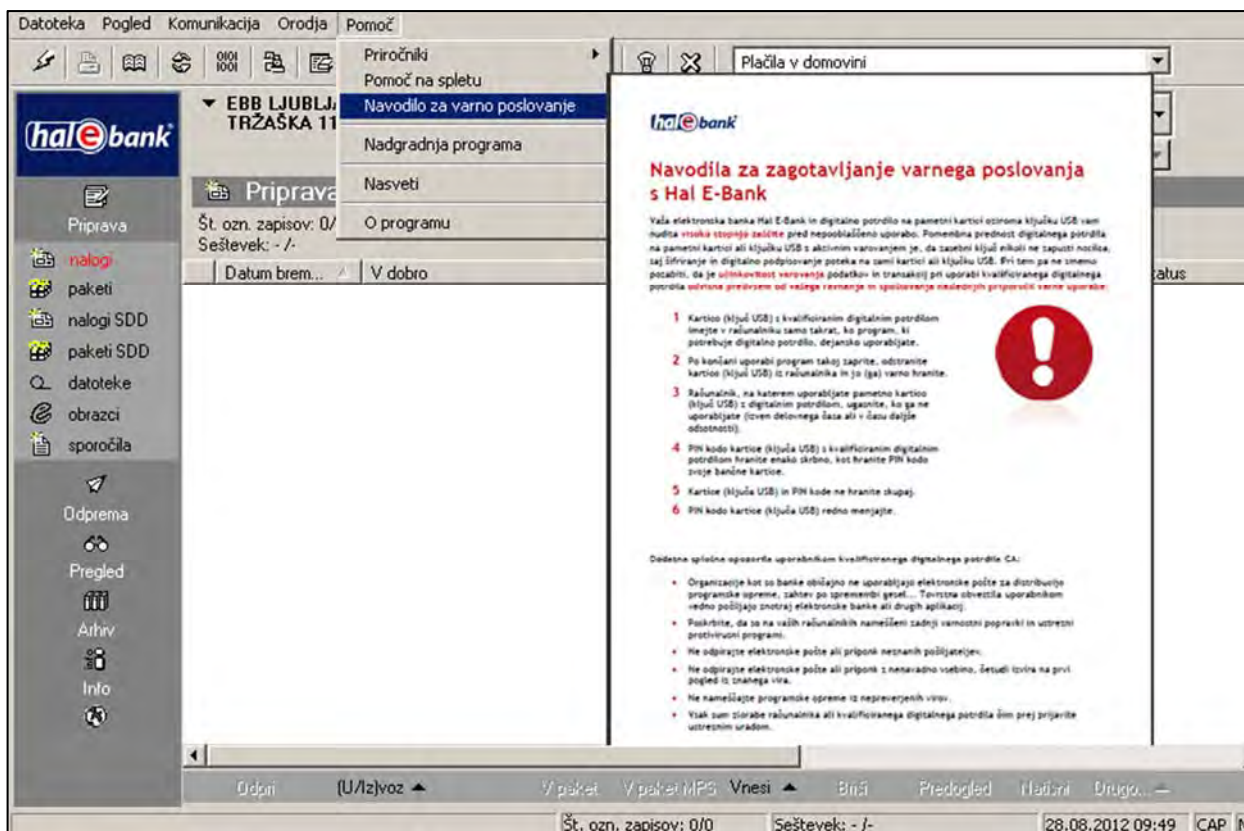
Datoteka Pogled Komunikacija Orodja Pomoč

Priročniki
Pomoč na spletu
Navodilo za varno poslovanje
Nadgradnja programa
Nasveti
O programu

Plačila v domovini

hal e bank

▼ EBB LJUBLJA
TRŽAŠKA 11

Priprava
Št. ozn. zapisov: 0/
Seštevek: - /-

Priprava
nalogi
paketi
nalogi SDD
paketi SDD
datoteke
obrazci
sporočila
Odprema
Pregled
Arhiv
Info

Datum brem... | V dobro | tatus

hal e bank

Navodila za zagotavljanje varnega poslovanja s Hal E-Bank

Vaša elektronska banka Hal E-Bank in digitalno potrdilo na pametni kartici oziroma ključku USB vam nudita visoko stopnjo zaščite pred nepooblaščeno uporabo. Pomembna prednost digitalnega potrdila na pametni kartici ali ključku USB s aktivnim varovanjem je, da zasebni ključ nikoli ne zapusti nosilca, saj šifriranje in digitalno podpisovanje poteka na sami kartici ali ključku USB. Pri tem pa ne smemo pozabiti, da je učinkovitost varovanja podatkov in transakcij pri uporabi kvalificiranega digitalnega potrdila odvisna predvsem od vašega ravnanja in spoštovanja naslednjih priporočil varne uporabe.

1 Kartico (ključ USB) s kvalificiranim digitalnim potrdilom imejte v računalniku samo takrat, ko program, ki potrebuje digitalno potrdilo, dejansko uporabljate.

2 Po končani uporabi program takoj zaprite, odstranite kartico (ključ USB) iz računalnika in jo (ga) varno hranite.

3 Računalnik, na katerem uporabljate pametno kartico (ključ USB) z digitalnim potrdilom, ugasnite, ko ga ne uporabljate (izven delovnega časa ali v času daljše odsotnosti).

4 PIN kodo kartice (ključa USB) s kvalificiranim digitalnim potrdilom hranite enako skrbno, kot hranite PIN kodo svoje bančne kartice.

5 Kartice (ključa USB) in PIN kode ne hranite skupaj.

6 PIN kodo kartice (ključa USB) redno menjajte.

Dodatna splošna opozorila uporabnikom kvalificiranega digitalnega potrdila CA:

• Organizacije kot so banke običajno ne uporabljajo elektronske pošte za distribucijo programske opreme, zahtev po spremembi gesel... Tovrstna obvestila uporabnikom vedno pošiljajo znotraj elektronske banke ali drugih aplikacij.

• Poskrbite, da so na vaših računalnikih nameščeni zadnji varnostni popravki in ustrezni protivirusni programi.

• Ne odpirajte elektronske pošte ali pripomk neznanih pošiljateljev.

• Ne odpirajte elektronske pošte ali pripomk z nenavadno vsebino, četudi izvira na prvi pogled iz znanega vira.

• Ne nameščajte programske opreme iz nepreverjenih virov.

• Vsak sum zlorabe računalnika ali kvalificiranega digitalnega potrdila čim prej prijavite ustreznim uradom.

Odpri (U/Iz)voz ▲ V paket V paket MPS Vnesi ▲ Briši Predogled Natisni Drugo... ▲

Št. ozn. zapisov: 0/0 Seštevek: - /- 28.08.2012 09:49 CAP N